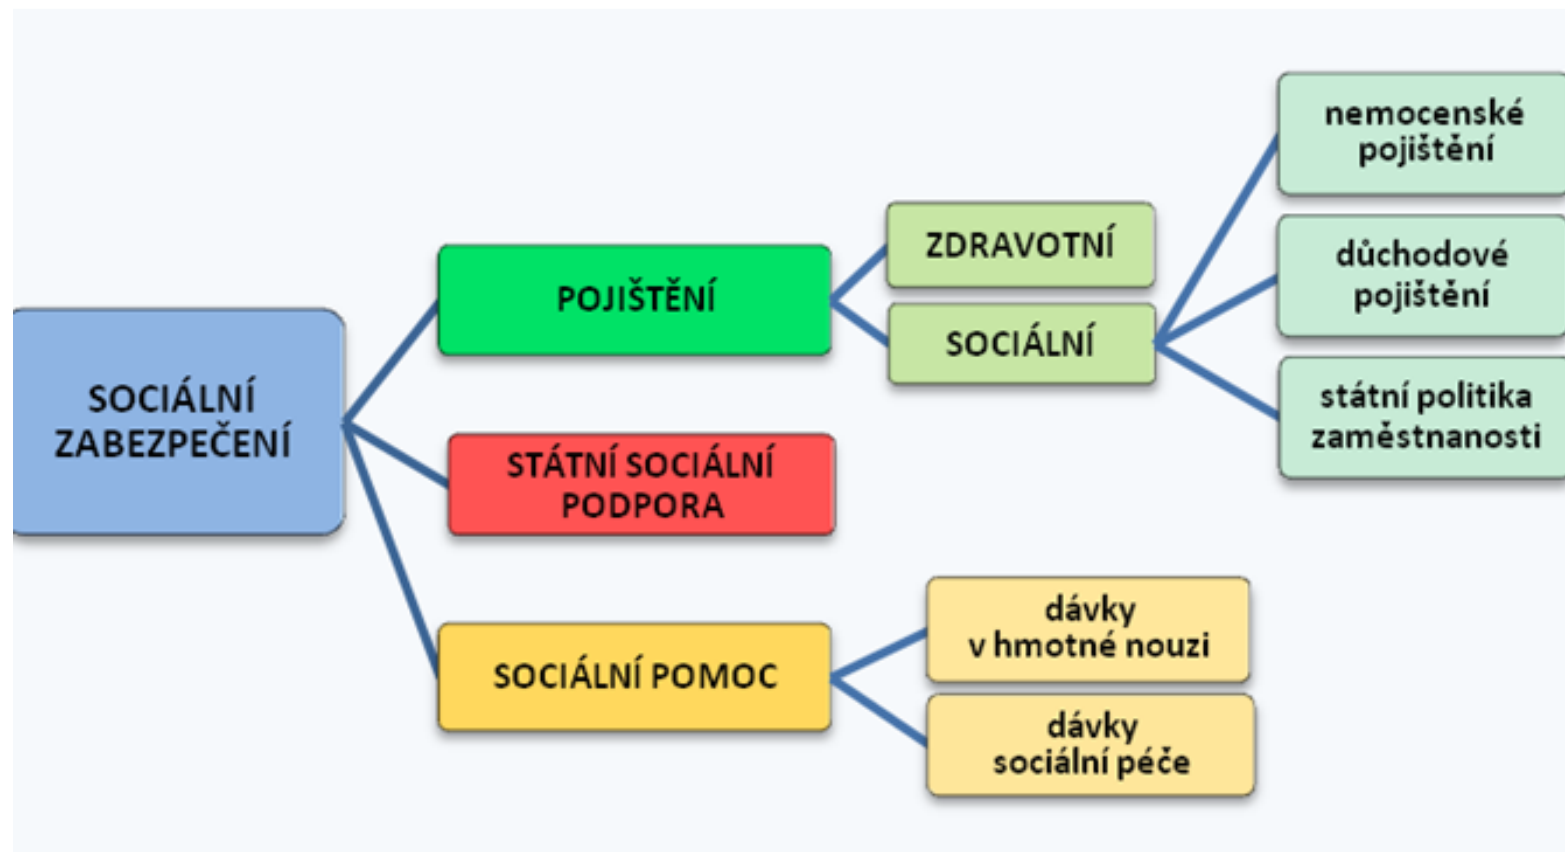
SOCIÁLNÍ ZABEZPEČENÍ

POJIŠTĚNÍ

ZDRAVOTNÍ

SOCIÁLNÍ

nemocenské pojištění

důchodové pojištění

státní politika zaměstnanosti

STÁTNÍ SOCIÁLNÍ PODPORA

SOCIÁLNÍ POMOC

dávky v hmotné nouzi

dávky sociální péče